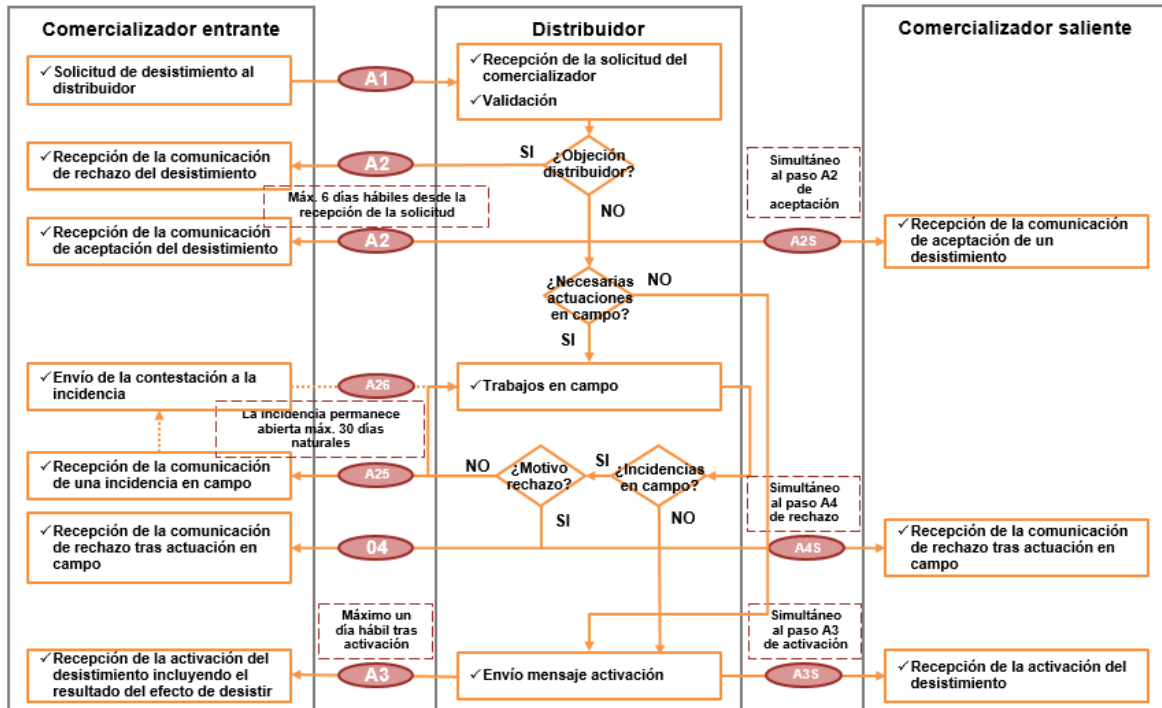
Comercializador entrante

Distribuidor

Comercializador saliente

✓ Solicitud de desistimiento al distribuidor

A1

✓ Recepción de la solicitud del comercializador
✓ Validación

✓ Recepción de la comunicación de rechazo del desistimiento

A2

SI

¿Objeción distribuidor?

Simultáneo al paso A2 de aceptación

Máx. 6 días hábiles desde la recepción de la solicitud

NO

✓ Recepción de la comunicación de aceptación del desistimiento

A2

A2S

✓ Recepción de la comunicación de aceptación de un desistimiento

¿Necesarias actuaciones en campo?

NO

SI

✓ Envío de la contestación a la incidencia

A26

✓ Trabajos en campo

La incidencia permanece abierta máx. 30 días naturales

✓ Recepción de la comunicación de una incidencia en campo

A25

NO

¿Motivo rechazo?

SI

¿Incidencias en campo?

Simultáneo al paso A4 de rechazo

SI

NO

✓ Recepción de la comunicación de rechazo tras actuación en campo

04

A4S

✓ Recepción de la comunicación de rechazo tras actuación en campo

Máximo un día hábil tras activación

Simultáneo al paso A3 de activación

✓ Recepción de la activación del desistimiento incluyendo el resultado del efecto de desistir

A3

✓ Envío mensaje activación

A3S

✓ Recepción de la activación del desistimiento